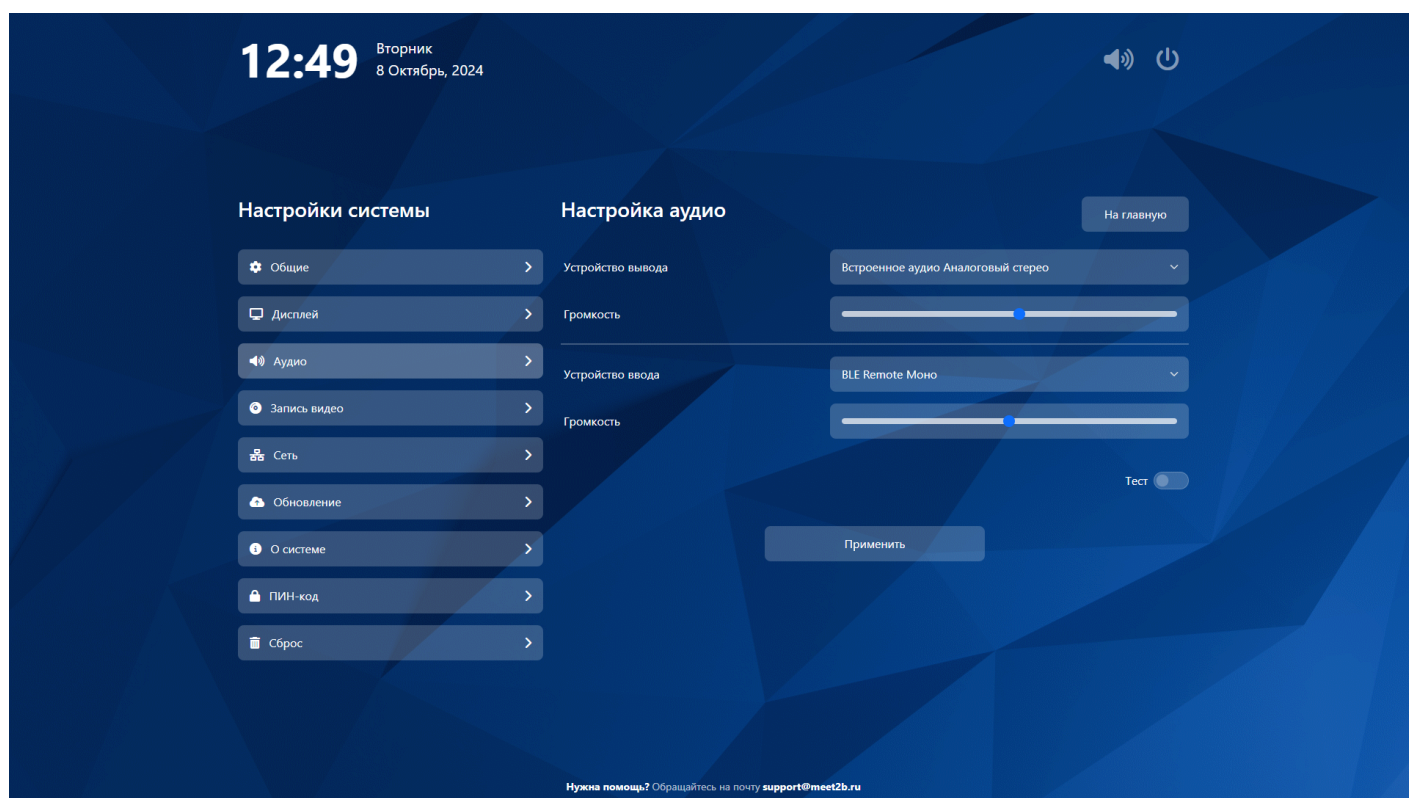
12:49 Вторник
8 Октябрь, 2024

Настройки системы

Общие

Дисплей

Аудио

Запись видео

Сеть

Обновление

О системе

ПИН-код

Сброс

Настройка аудио

На главную

Устройство вывода

Встроенное аудио Аналоговый стерео

Громкость

Устройство ввода

BLE Remote Моно

Громкость

Тест

Применить

Нужна помощь? Обращайтесь на почту support@meet2b.ru